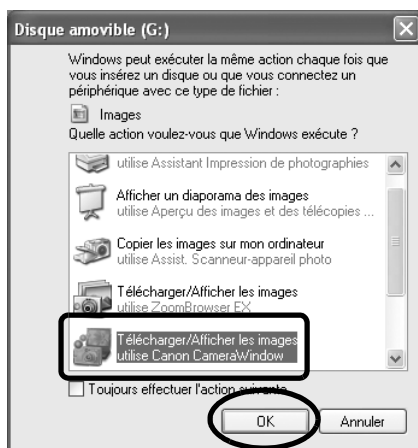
Disque amovible (G:)

Windows peut exécuter la même action chaque fois que vous insérez un disque ou que vous connectez un périphérique avec ce type de fichier :

Images

Quelle action voulez-vous que Windows exécute ?

utilise Assistant Impression de photographies

Afficher un diaporama des images
utilise Aperçu des images et des télécopies ...

Copier les images sur mon ordinateur
utilise Assist. Scanneur-appareil photo

Télécharger/Afficher les images
utilise ZoomBrowser EX

Télécharger/Afficher les images
utilise Canon CameraWindow

Toujours effectuer l'action suivante

OK

Annuler